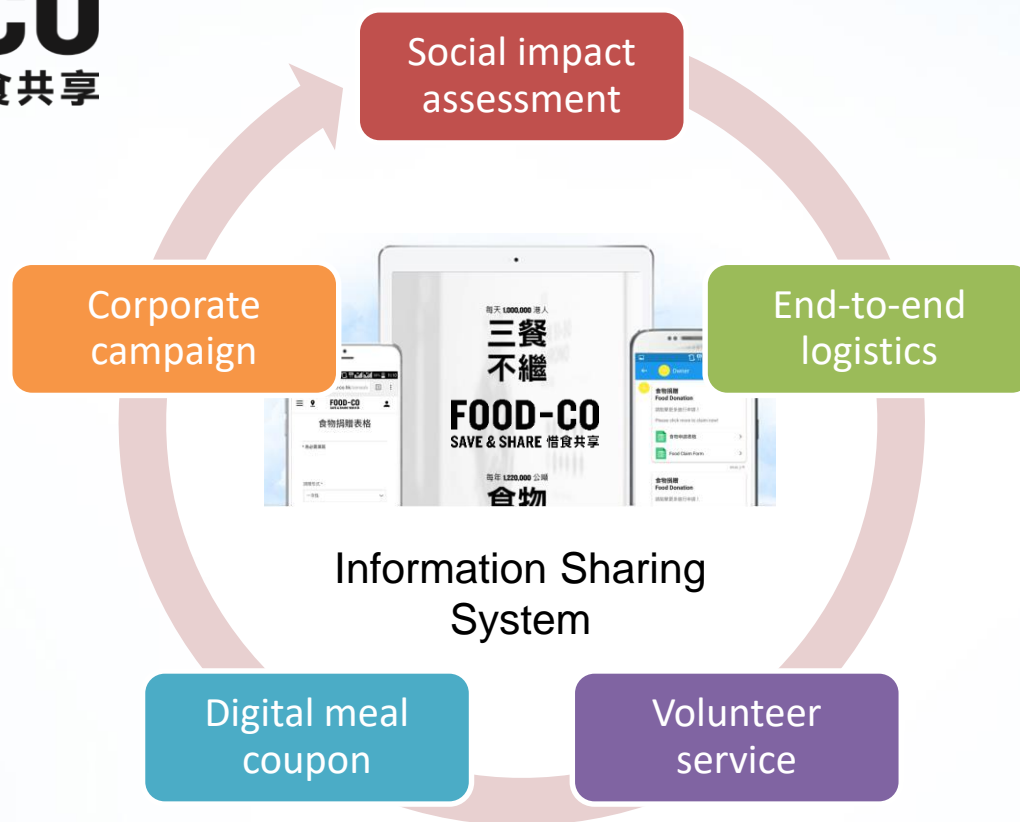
CO
食共享

Social impact assessment

Corporate campaign

End-to-end logistics

每天 1,000,000 港人
三餐
不繼
FOOD-CO
SAVE & SHARE 惜食共享
每年 1,220,000 公噸
食物

FOOD-CO
食物捐贈表格

食物捐贈
Food Donation
Food Claim Form

Information Sharing System

Digital meal coupon

Volunteer service